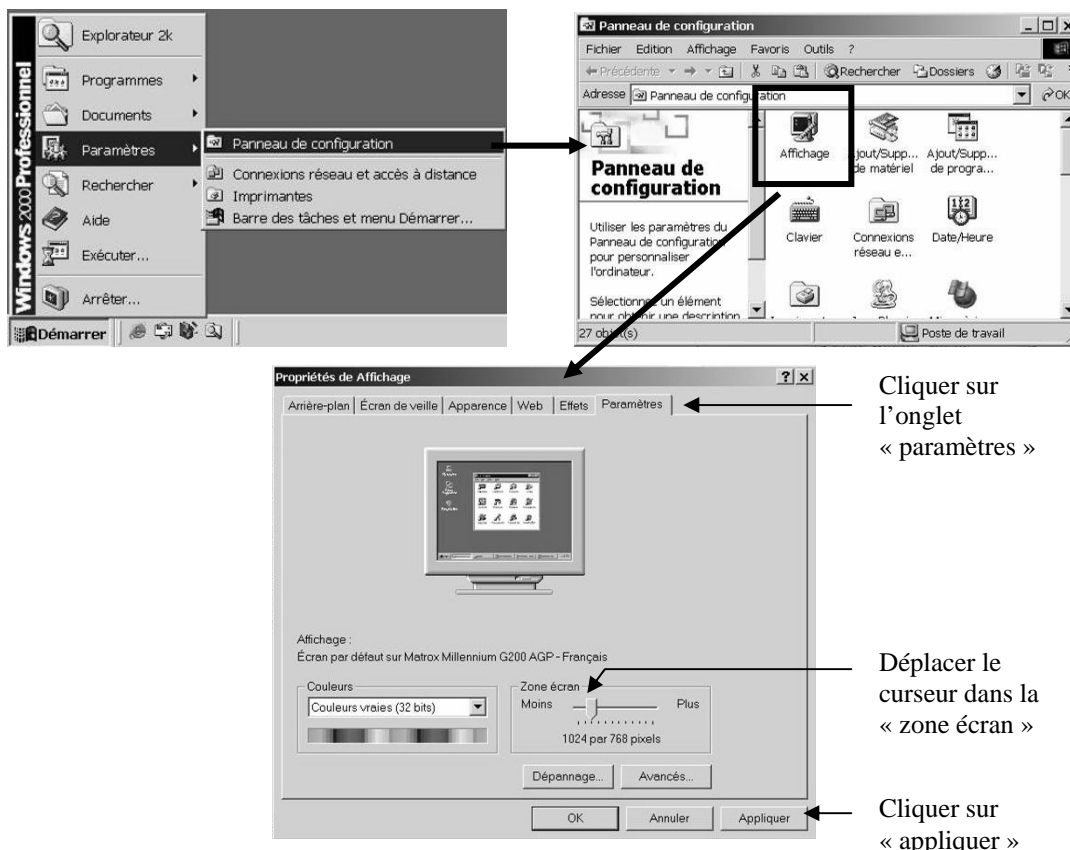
Windows 2000 Professionnel

Explorateur 2k
Programmes
Documents
Paramètres
Rechercher
Aide
Exécuter...
Arrêter...

Panneau de configuration
Connexions réseau et accès à distance
Imprimantes
Barre des tâches et menu Démarrer...

Démarrer

Panneau de configuration
Fichier Edition Affichage Favoris Outils ?
Précédente Rechercher Dossiers
Adresse Panneau de configuration OK

Panneau de configuration

Utiliser les paramètres du Panneau de configuration pour personnaliser l'ordinateur.

Sélectionnez un élément pour obtenir une description

Affichage
Ajout/Supp... de matériel
Ajout/Supp... de progra...
Clavier
Connexions réseau e...
Date/Heure

27 objet(s)
Poste de travail

Propriétés de Affichage
Arrière-plan | Écran de veille | Apparence | Web | Effets | Paramètres

Affichage :
Écran par défaut sur Matrox Millennium G200 AGP - Français

Couleurs
Couleurs vraies (32 bits)

Zone écran
Moins
Plus
1024 par 768 pixels

Dépannage...
Avancés...

OK
Annuler
Appliquer

Cliquer sur l'onglet « paramètres »

Déplacer le curseur dans la « zone écran »

Cliquer sur « appliquer »